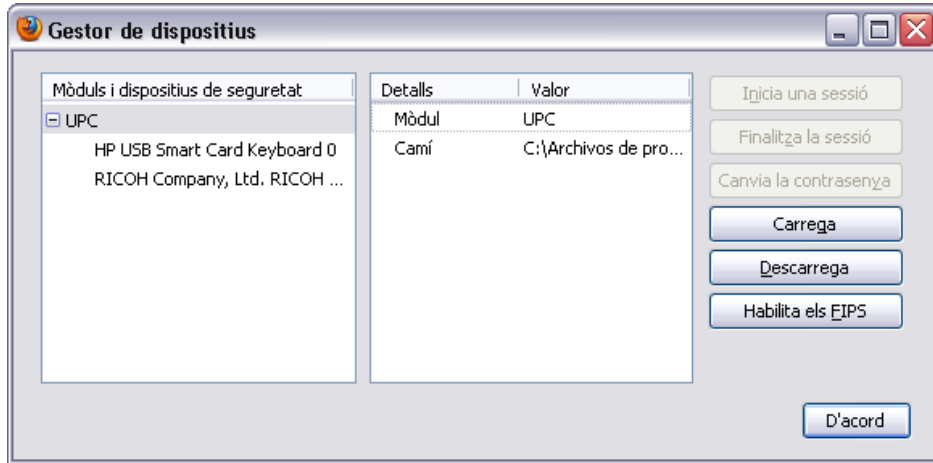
Gestor de dispositius

| Mòduls i dispositius de seguretat |
|---|
| ⊟ UPC |
| HP USB Smart Card Keyboard 0 |
| RICOH Company, Ltd. RICOH ... |

| Detalls | Valor |
|---|---|
| Mòdul | UPC |
| Camí | C:\Archivos de pro... |

Inicia una sessió
Finalitza la sessió
Canvia la contrasenya
Carrega
Descarrega
Habilita els FIPS
D'acord